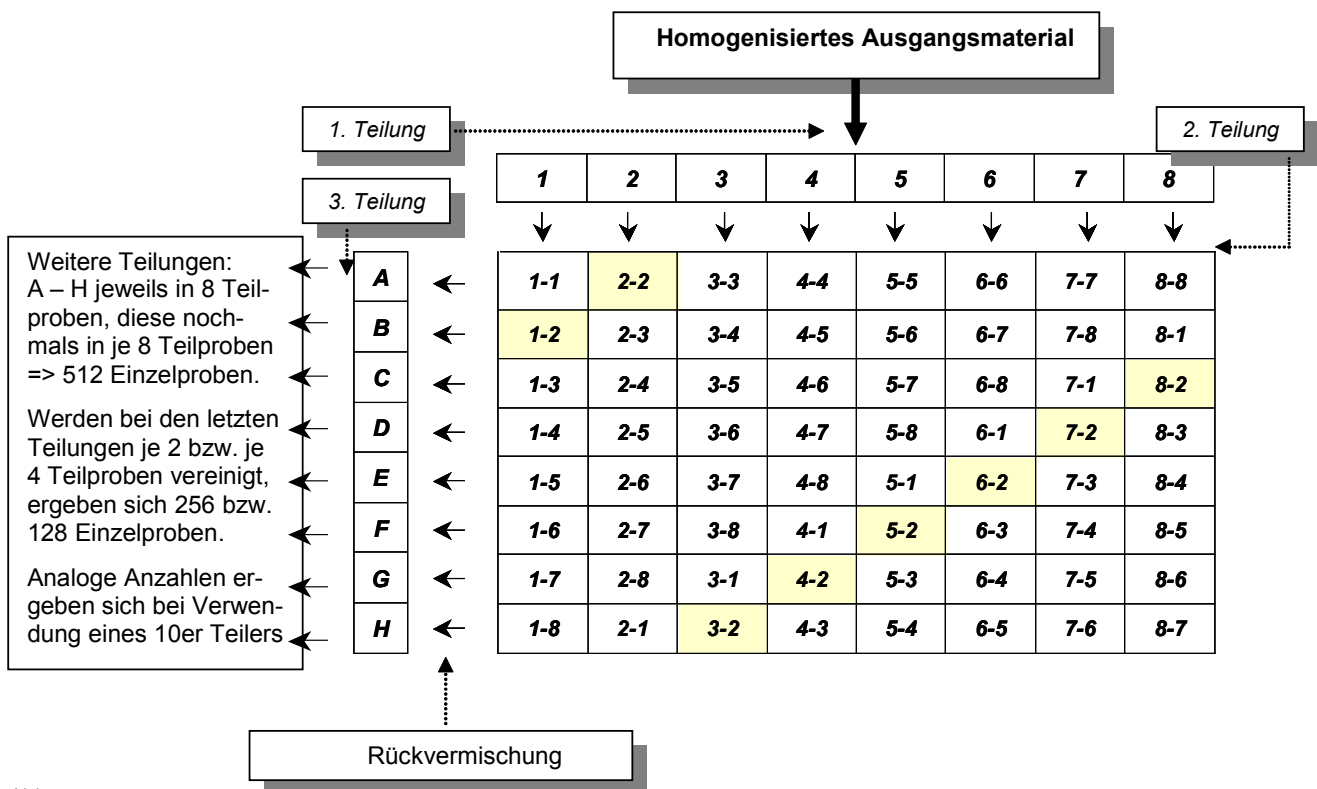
Homogenisiertes Ausgangsmaterial

1. Teilung

2. Teilung

3. Teilung

| 1 | 2 | 3 | 4 | 5 | 6 | 7 | 8 |
|---|---|---|---|---|---|---|---|

Weitere Teilungen: A – H jeweils in 8 Teilproben, diese nochmals in je 8 Teilproben => 512 Einzelproben.

Werden bei den letzten Teilungen je 2 bzw. je 4 Teilproben vereinigt, ergeben sich 256 bzw. 128 Einzelproben.

Analoge Anzahlen ergeben sich bei Verwendung eines 10er Teilers

| | | | | | | | | |
|---|---|---|---|---|---|---|---|---|
| A | 1-1 | 2-2 | 3-3 | 4-4 | 5-5 | 6-6 | 7-7 | 8-8 |
| B | 1-2 | 2-3 | 3-4 | 4-5 | 5-6 | 6-7 | 7-8 | 8-1 |
| C | 1-3 | 2-4 | 3-5 | 4-6 | 5-7 | 6-8 | 7-1 | 8-2 |
| D | 1-4 | 2-5 | 3-6 | 4-7 | 5-8 | 6-1 | 7-2 | 8-3 |
| E | 1-5 | 2-6 | 3-7 | 4-8 | 5-1 | 6-2 | 7-3 | 8-4 |
| F | 1-6 | 2-7 | 3-8 | 4-1 | 5-2 | 6-3 | 7-4 | 8-5 |
| G | 1-7 | 2-8 | 3-1 | 4-2 | 5-3 | 6-4 | 7-5 | 8-6 |
| H | 1-8 | 2-1 | 3-2 | 4-3 | 5-4 | 6-5 | 7-6 | 8-7 |

Rückvermischung